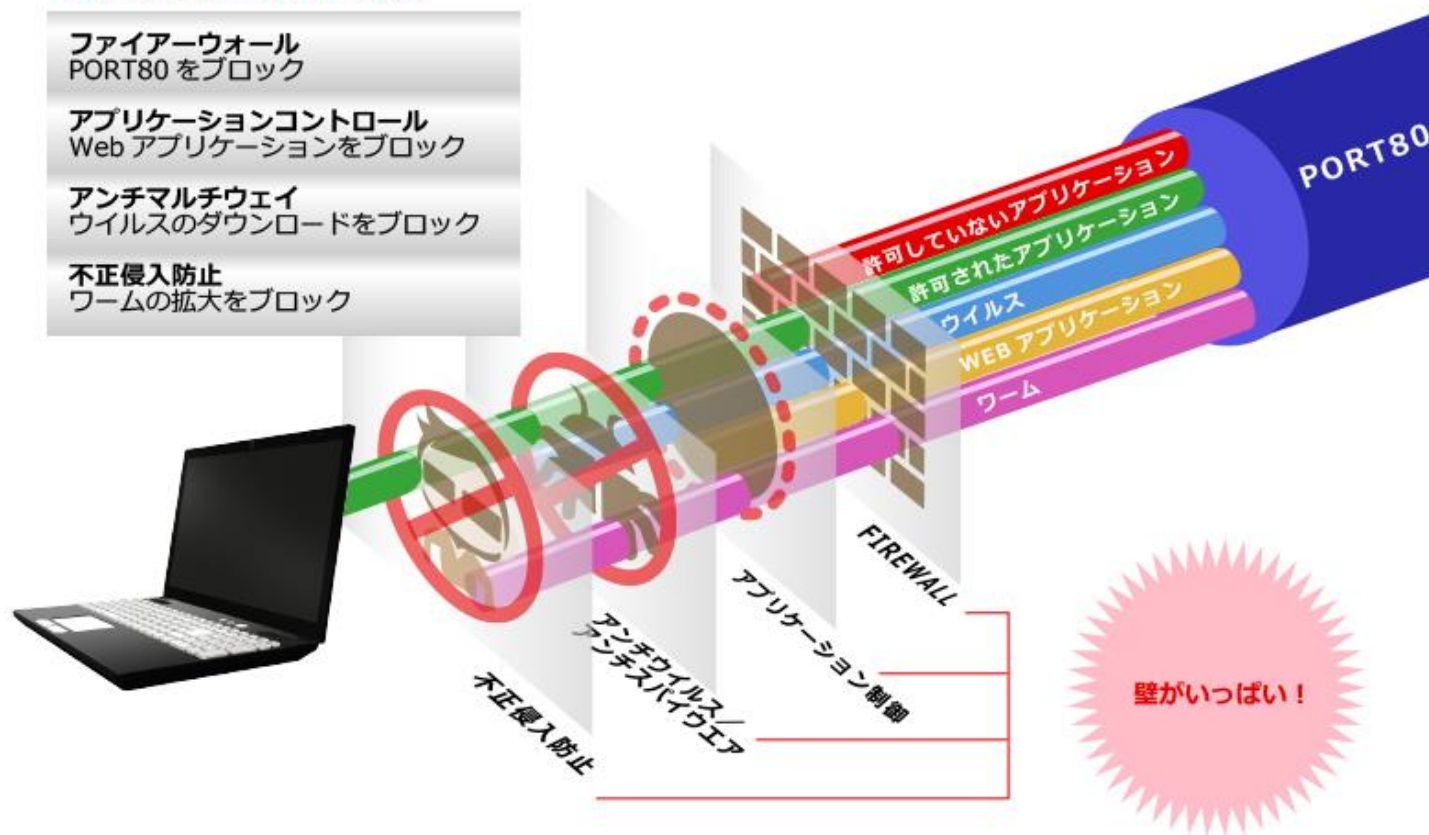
ファイアーウォール
PORT80 をブロック

アプリケーションコントロール
Web アプリケーションをブロック

アンチマルチウェイ
ウイルスのダウンロードをブロック

不正侵入防止
ワームの拡大をブロック

PORT80

許可していないアプリケーション
許可されたアプリケーション
ウイルス
WEB アプリケーション
ワーム

FIREWALL
アプリケーション制御
アンチウイルス／アンチスパイウエア
不正侵入防止

壁がいっぱい！